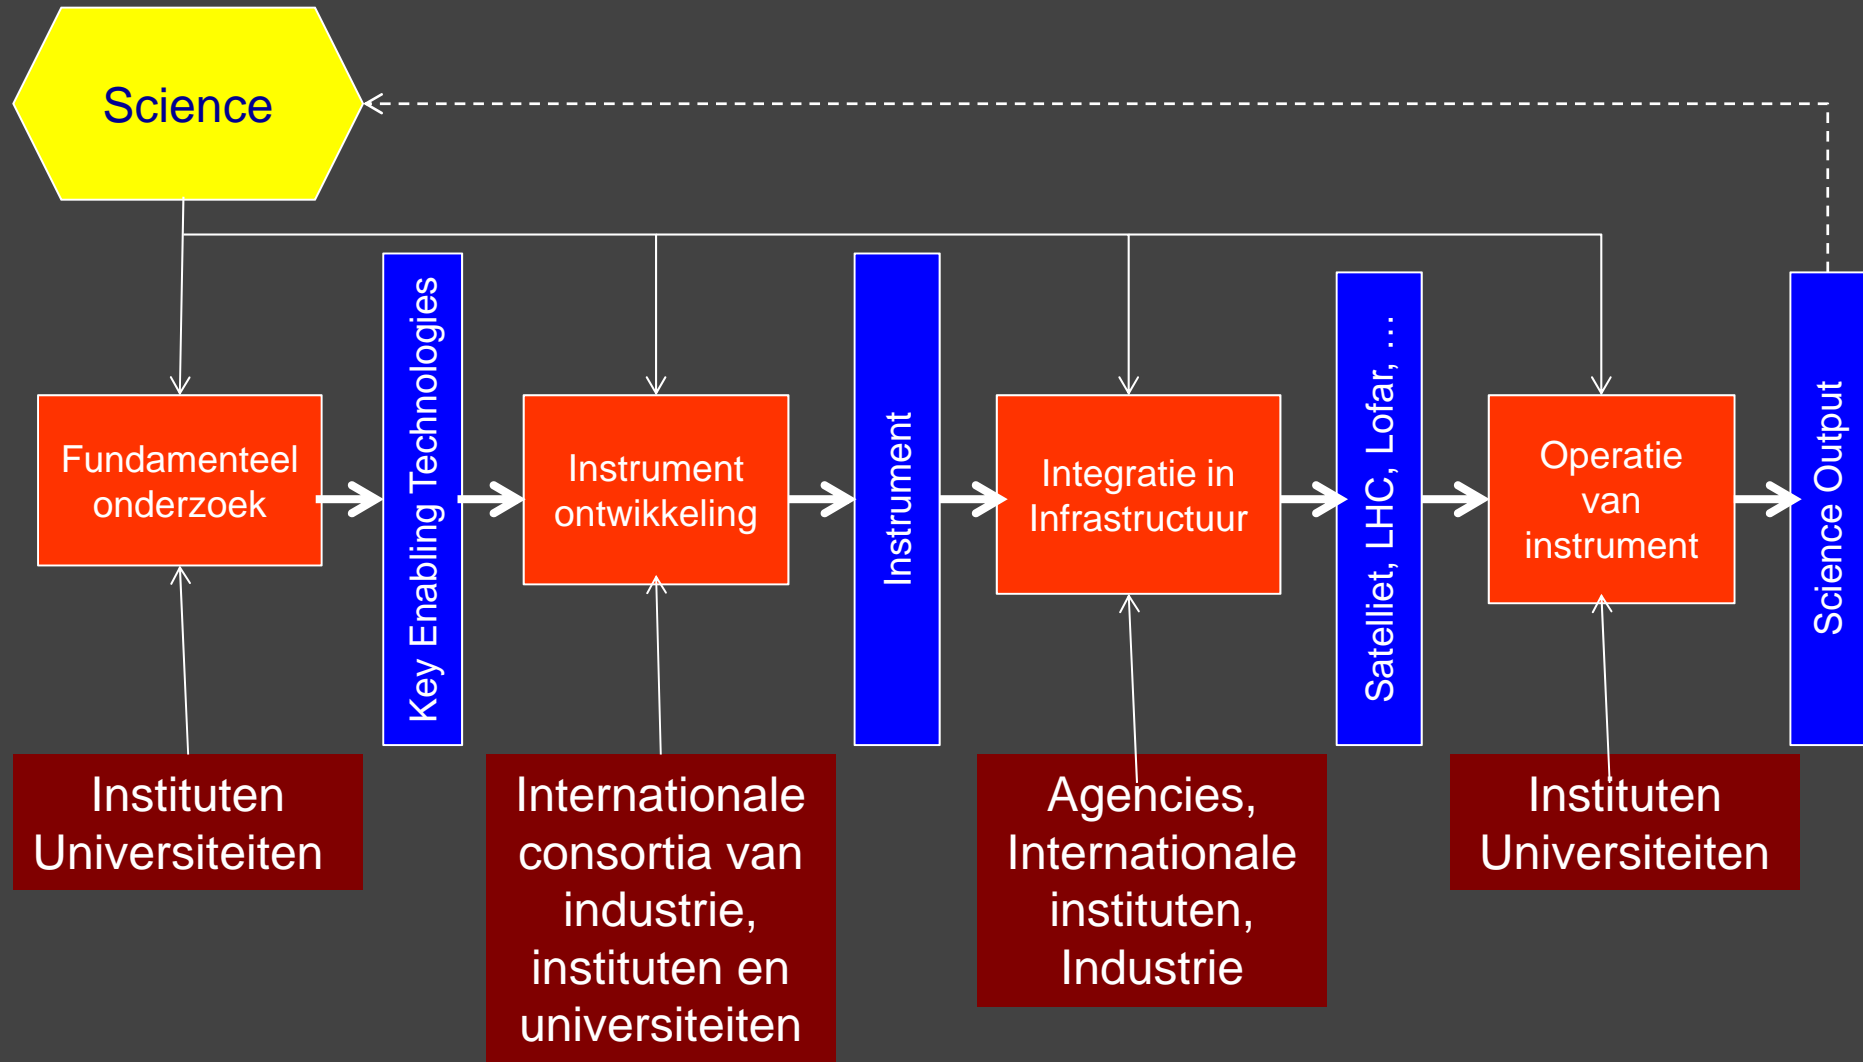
Science

Fundamenteel onderzoek

Key Enabling Technologies

Instrument ontwikkeling

Instrument

Integratie in Infrastructuur

Satelliet, LHC, Lofar, ...

Operatie van instrument

Science Output

Instituten Universiteiten

Internationale consortia van industrie, instituten en universiteiten

Agencies, Internationale instituten, Industrie

Instituten Universiteiten